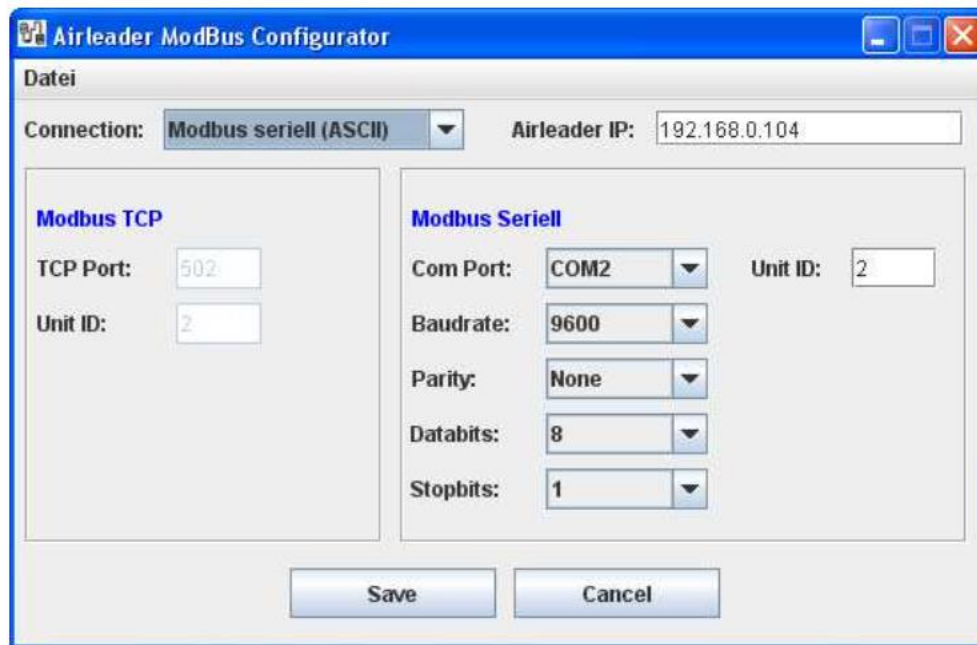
Airleader ModBus Configurator

Datei

Connection: Modbus seriell (ASCII) Airleader IP: 192.168.0.104

Modbus TCP

TCP Port: 502

Unit ID: 2

Modbus Seriell

Com Port: COM2 Unit ID: 2

Baudrate: 9600

Parity: None

Databits: 8

Stopbits: 1

Save Cancel